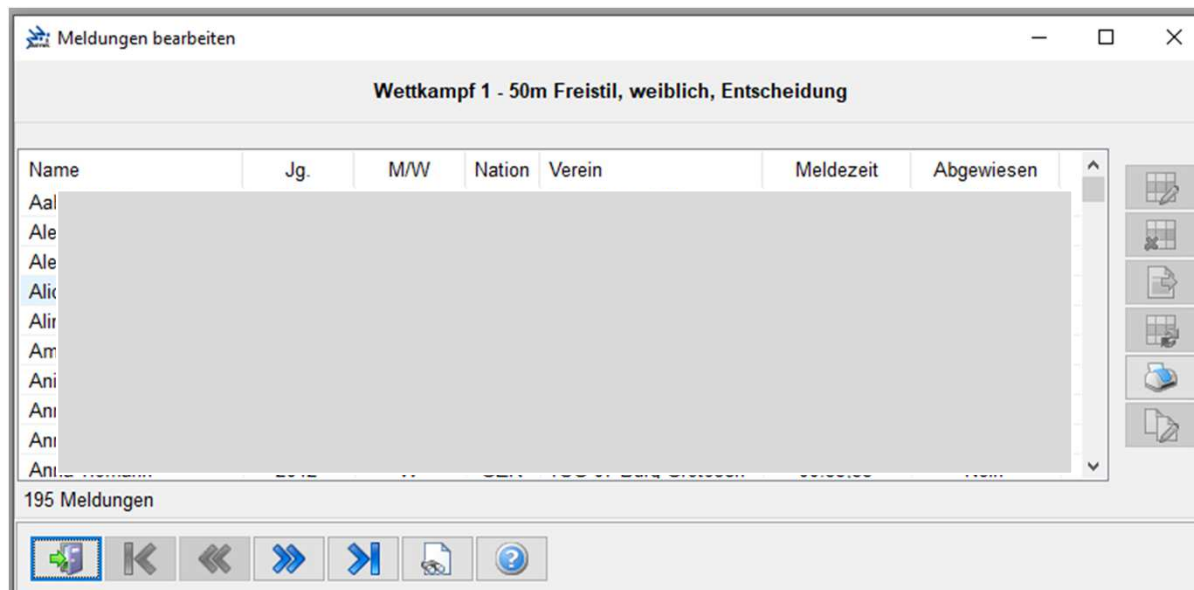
Meldungen bearbeiten

Wettkampf 1 - 50m Freistil, weiblich, Entscheidung

| Name | Jg. | M/W | Nation | Verein | Meldezeit | Abgewiesen |
|---|---|---|---|---|---|---|
| Aal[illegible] | | | | | | |
| Ale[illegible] | | | | | | |
| Ale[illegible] | | | | | | |
| Alic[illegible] | | | | | | |
| Alir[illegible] | | | | | | |
| Am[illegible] | | | | | | |
| Ani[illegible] | | | | | | |
| Ani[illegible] | | | | | | |
| Ani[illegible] | | | | | | |
| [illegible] | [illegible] | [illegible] | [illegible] | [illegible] | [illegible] | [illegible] |

195 Meldungen